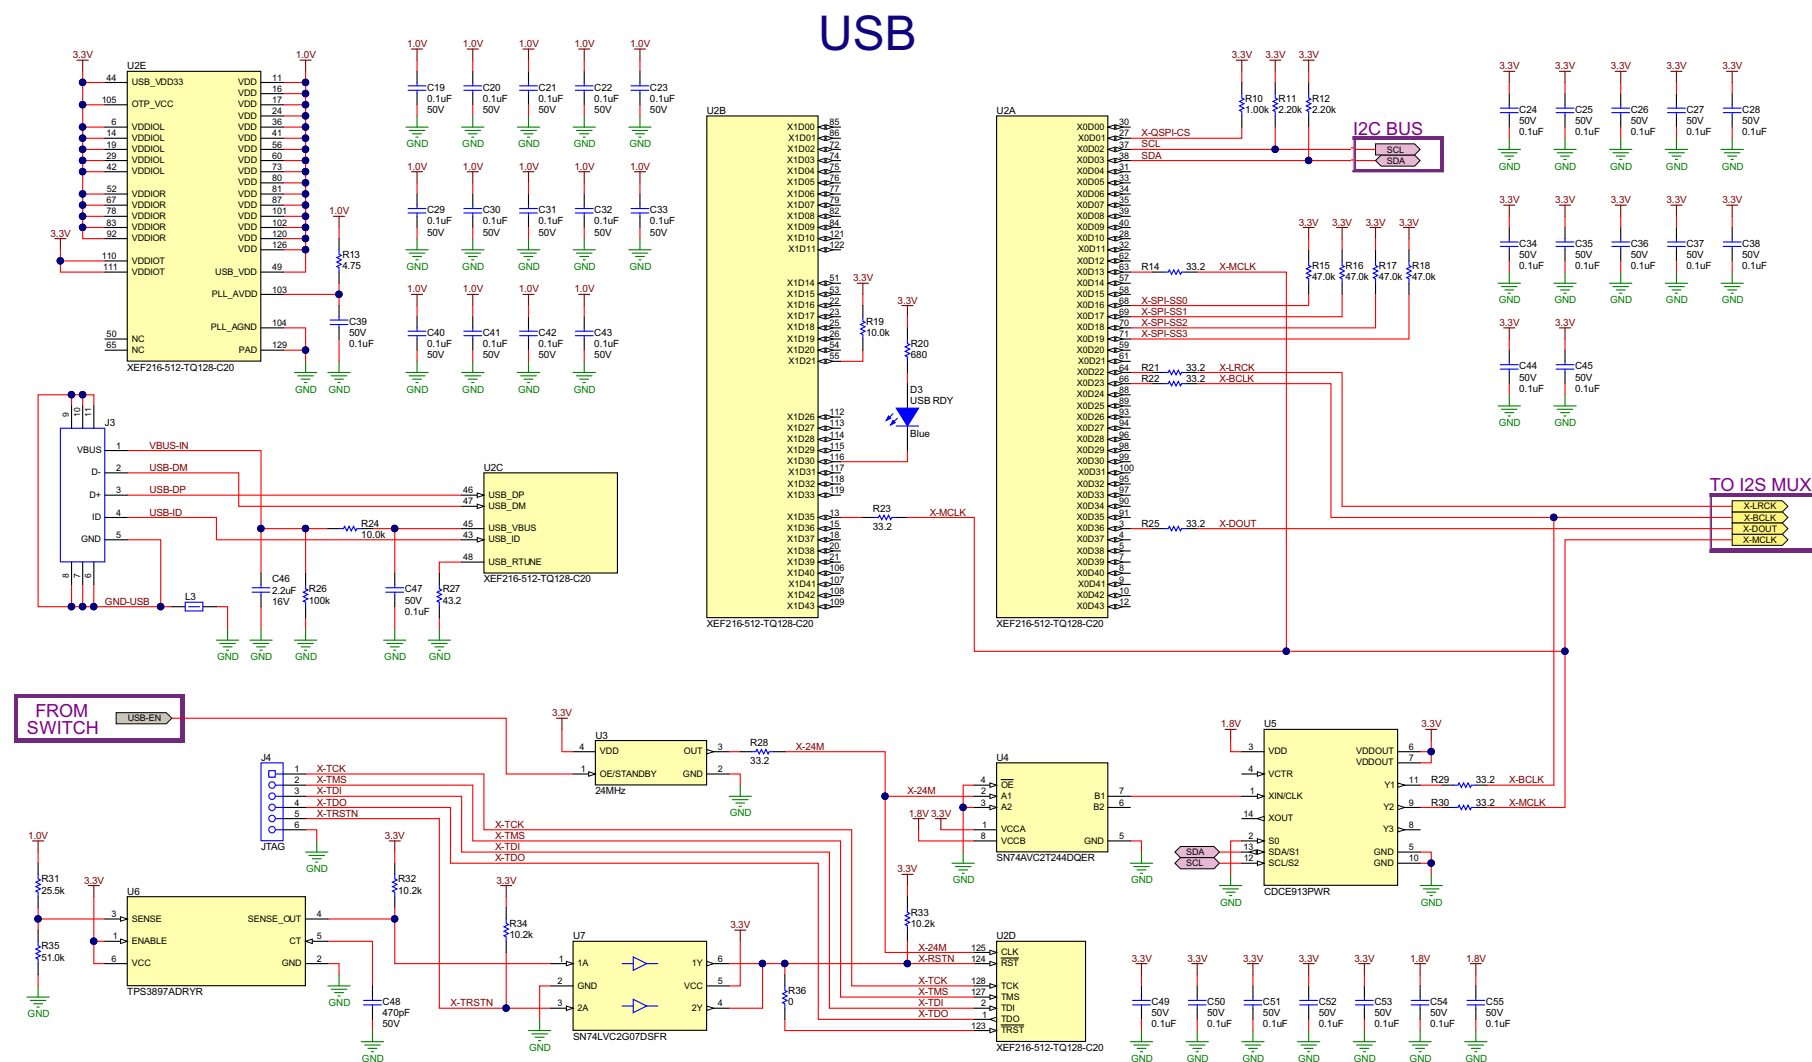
USB

3.3V 1.0V U2E
44 USB_VDD33 VDD 11
105 OTP_VCC VDD 16
VDD 17
6 VDDIOL VDD 24
14 VDDIOL VDD 36
19 VDDIOL VDD 41
29 VDDIOL VDD 56
42 VDDIOL VDD 60
VDD 73
52 VDDIOR VDD 80
67 VDDIOR VDD 81
78 VDDIOR VDD 87
83 VDDIOR VDD 101
92 VDDIOR VDD 102
VDD 120
VDD 126
3.3V
110 VDDIOT
111 VDDIOT USB_VDD 49
PLL_AVDD 103
PLL_AGND 104
50 NC
65 NC PAD 129
XEF216-512-TQ128-C20
1.0V R13 4.75
C39 50V 0.1uF
GND GND

1.0V C19 0.1uF 50V GND
1.0V C20 0.1uF 50V GND
1.0V C21 0.1uF 50V GND
1.0V C22 0.1uF 50V GND
1.0V C23 0.1uF 50V GND
1.0V C29 0.1uF 50V GND
1.0V C30 0.1uF 50V GND
1.0V C31 0.1uF 50V GND
1.0V C32 0.1uF 50V GND
1.0V C33 0.1uF 50V GND
1.0V C40 0.1uF 50V GND
1.0V C41 0.1uF 50V GND
1.0V C42 0.1uF 50V GND
1.0V C43 0.1uF 50V GND

U2B
X1D00 85
X1D01 86
X1D02 72
X1D03 74
X1D04 75
X1D05 76
X1D06 77
X1D07 79
X1D08 82
X1D09 84
X1D10 121
X1D11 122
X1D14 51
X1D15 53
X1D16 22
X1D17 23
X1D18 25
X1D19 26
X1D20 54
X1D21 55
X1D26 112
X1D27 113
X1D28 114
X1D29 115
X1D30 116
X1D31 117
X1D32 118
X1D33 119
X1D35 13
X1D36 15
X1D37 18
X1D38 20
X1D39 21
X1D40 106
X1D41 107
X1D42 108
X1D43 109
XEF216-512-TQ128-C20

3.3V R19 10.0k
3.3V R20 680
D3 USB RDY Blue
R23 33.2 X-MCLK

U2A
X0D00 30
X0D01 27 X-QSPI-CS
X0D02 37 SCL
X0D03 38 SDA
X0D04 31
X0D05 33
X0D06 34
X0D07 35
X0D08 39
X0D09 40
X0D10 28
X0D11 32
X0D12 52
X0D13 63 R14 33.2 X-MCLK
X0D14 57
X0D15 58
X0D16 68 X-SPI-SS0
X0D17 69 X-SPI-SS1
X0D18 70 X-SPI-SS2
X0D19 71 X-SPI-SS3
X0D20 59
X0D21 61
X0D22 64 R21 33.2 X-LRCK
X0D23 66 R22 33.2 X-BCLK
X0D24 88
X0D25 89
X0D26 93
X0D27 94
X0D28 96
X0D29 98
X0D30 99
X0D31 100
X0D32 95
X0D33 97
X0D34 90
X0D35 91
X0D36 3 R25 33.2 X-DOUT
X0D37 4
X0D38 5
X0D39 7
X0D40 8
X0D41 9
X0D42 10
X0D43 12
XEF216-512-TQ128-C20

3.3V R10 1.00k
3.3V R11 2.20k
3.3V R12 2.20k
I2C BUS SCL SDA
3.3V R15 47.0k
3.3V R16 47.0k
3.3V R17 47.0k
3.3V R18 47.0k

3.3V C24 50V 0.1uF GND
3.3V C25 50V 0.1uF GND
3.3V C26 50V 0.1uF GND
3.3V C27 50V 0.1uF GND
3.3V C28 50V 0.1uF GND
3.3V C34 50V 0.1uF GND
3.3V C35 50V 0.1uF GND
3.3V C36 50V 0.1uF GND
3.3V C37 50V 0.1uF GND
3.3V C38 50V 0.1uF GND
3.3V C44 50V 0.1uF GND
3.3V C45 50V 0.1uF GND

TO I2S MUX
X-LRCK
X-BCLK
X-DOUT
X-MCLK

J3
9 10 11
VBUS 1 VBUS-IN
D- 2 USB-DM
D+ 3 USB-DP
ID 4 USB-ID
GND 5
8 7 6
GND-USB L3

U2C
46 USB_DP
47 USB_DM
45 USB_VBUS
43 USB_ID
48 USB_RTUNE
XEF216-512-TQ128-C20
R24 10.0k
C46 2.2uF 16V
R26 100k
C47 50V 0.1uF
R27 43.2
GND GND GND GND GND GND

FROM SWITCH USB-EN

3.3V U3
4 VDD OUT 3
1 OE/STANDBY GND 2
24MHz
R28 33.2 X-24M
GND

J4
1 X-TCK
2 X-TMS
3 X-TDI
4 X-TDO
5 X-TRSTN
6
JTAG
GND
X-TCK
X-TMS
X-TDI
X-TDO

U4
X-24M
4 OE
2 A1
3 A2
B1 7
B2 6
1.8V 3.3V
1 VCCA
8 VCCB GND 5
SN74AVC2T244DQER
GND GND

1.8V 3.3V U5
3 VDD VDDOUT 6
VDDOUT 7
4 VCTR
1 XIN/CLK Y1 11 R29 33.2 X-BCLK
14 XOUT Y2 9 R30 33.2 X-MCLK
Y3 8
2 S0
SDA 13 SDA/S1 GND 5
SCL 12 SCL/S2 GND 10
CDCE913PWR
GND GND

1.0V R31 25.5k
3.3V
R35 51.0k
GND
U6
3 SENSE SENSE_OUT 4
1 ENABLE CT 5
6 VCC GND 2
TPS3897ADRYR
3.3V R32 10.2k
GND
C48 470pF 50V
GND

3.3V R34 10.2k
U7
1 1A 1Y 6
2 GND VCC 5
3 2A 2Y 4
SN74LVC2G07DSFR
X-TRSTN
3.3V
GND
R36 0

3.3V R33 10.2k
U2D
X-24M 125 CLK
X-RSTN 124 RST
X-TCK 128 TCK
X-TMS 127 TMS
X-TDI 2 TDI
X-TDO 1 TDO
123 TRST
XEF216-512-TQ128-C20

3.3V C49 50V 0.1uF GND
3.3V C50 50V 0.1uF GND
3.3V C51 50V 0.1uF GND
3.3V C52 50V 0.1uF GND
3.3V C53 50V 0.1uF GND
1.8V C54 50V 0.1uF GND
1.8V C55 50V 0.1uF GND